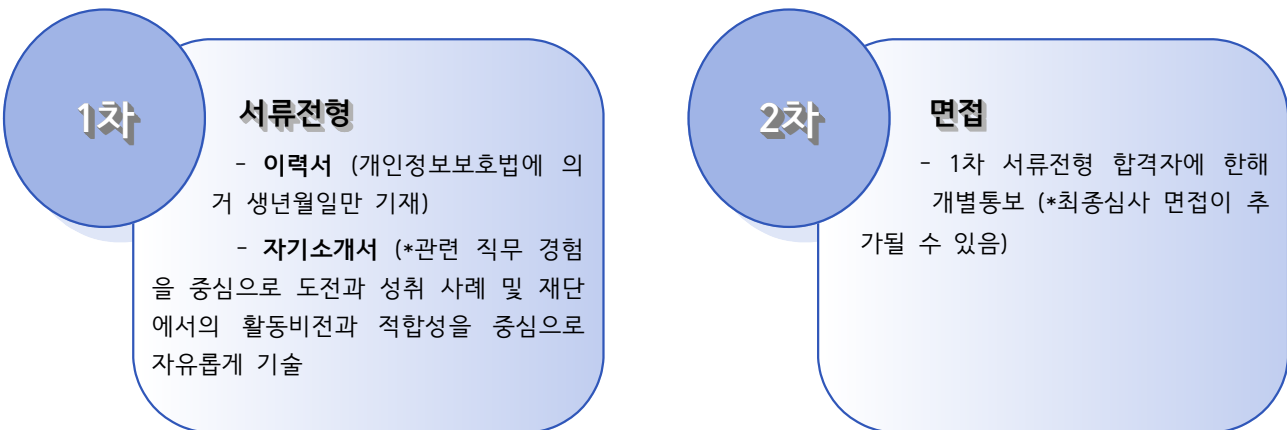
1차

서류전형

- 이력서 (개인정보보호법에 의거 생년월일만 기재)

- 자기소개서 (*관련 직무 경험을 중심으로 도전과 성취 사례 및 재단에서의 활동비전과 적합성을 중심으로 자유롭게 기술

2차

면접

- 1차 서류전형 합격자에 한해 개별통보 (*최종심사 면접이 추가될 수 있음)